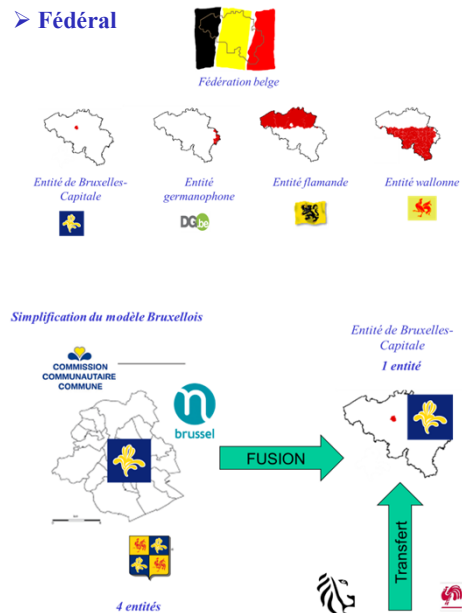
➤ Fédéral

Fédération belge

Entité de Bruxelles-Capitale

Entité germanophone

DG.be

Entité flamande

Entité wallonne

Simplification du modèle Bruxellois

COMMISSION COMMUNAUTAIRE COMMUNE

brussel

FUSION

Entité de Bruxelles-Capitale

1 entité

Transfert

4 entités